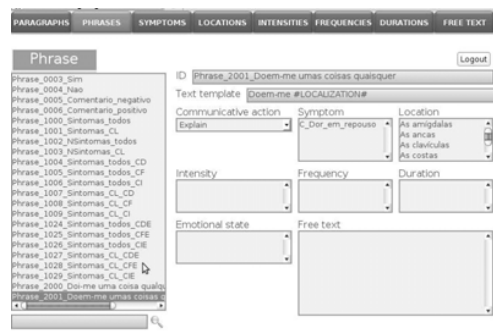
PARAGRAPHS PHRASES SYMPTOMS LOCATIONS INTENSITIES FREQUENCIES DURATIONS FREE TEXT

Phrase

Logout

Phrase_0003_Sim
Phrase_0004_Nao
Phrase_0005_Comentario_negativo
Phrase_0006_Comentario_positivo
Phrase_1000_Sintomas_todos
Phrase_1001_Sintomas_CL
Phrase_1002_NSintomas_todos
Phrase_1003_NSintomas_CL
Phrase_1004_Sintomas_todos_CD
Phrase_1005_Sintomas_todos_CF
Phrase_1006_Sintomas_todos_CI
Phrase_1007_Sintomas_CL_CD
Phrase_1008_Sintomas_CL_CF
Phrase_1009_Sintomas_CL_CI
Phrase_1024_Sintomas_todos_CDE
Phrase_1025_Sintomas_todos_CFE
Phrase_1026_Sintomas_todos_CIE
Phrase_1027_Sintomas_CL_CDE
Phrase_1028_Sintomas_CL_CFE
Phrase_1029_Sintomas_CL_CIE
Phrase_2000_Doi-me uma coisa qualqu
Phrase_2001_Doem-me umas coisas q

ID Phrase_2001_Doem-me umas coisas quaisquer

Text template Doem-me #LOCALIZATION#

Communicative action
Explain

Symptom
C_Dor_em_repouso

Location
As amigdalas
As ancas
As claviculas
As costas

Intensity

Frequency

Duration

Emotional state

Free text